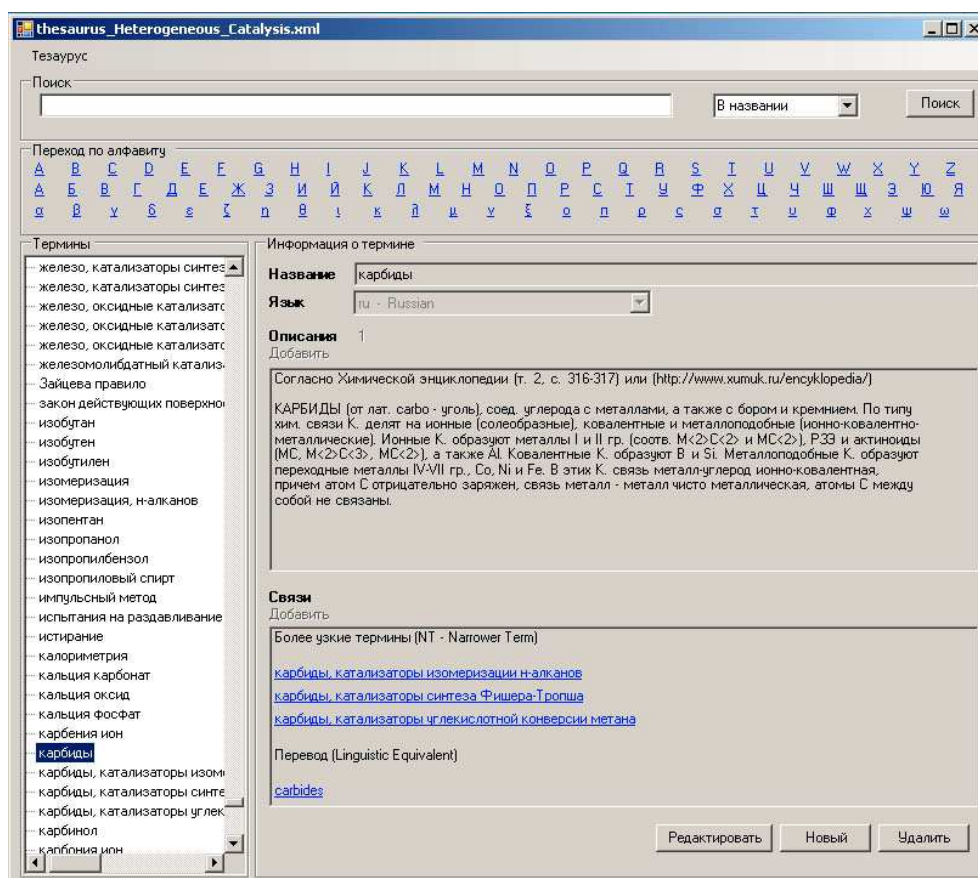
thesaurus_Heterogeneous_Catalysis.xml

Тезаурус

Поиск

В названии

Поиск

Переход по алфавиту

A B C D E F G H I J K L M N O P Q R S T U V W X Y Z

А Б В Г Д Е Ж З И Й К Л М Н О П Р С Т У Ф Х Ц Ч Ш Щ Э Ю Я

α β γ δ ε ζ η θ ι κ λ μ ν ξ ο π ρ ς σ τ υ φ χ ψ ω

Термины

железо, катализаторы синтез
железо, катализаторы синтез
железо, оксидные катализато
железо, оксидные катализато
железо, оксидные катализато
железомолибдатный катализ
Зайцева правило
закон действующих поверхно
изобутан
изобутен
изобутилен
изомеризация
изомеризация, н-алканов
изопентан
изопропанол
изопропилбензол
изопропиловый спирт
импульсный метод
испытания на раздавливание
истирание
калориметрия
кальция карбонат
кальция оксид
кальция фосфат
карбения ион
карбиды
карбиды, катализаторы изом
карбиды, катализаторы синте
карбиды, катализаторы углек
карбинол
карбония ион

Информация о термине

Название карбиды

Язык ru - Russian

Описания 1
Добавить

Согласно Химической энциклопедии (т. 2, с. 316-317) или (http://www.xumuk.ru/encyklopedia/)

КАРБИДЫ (от лат. carbo - уголь), соед. углерода с металлами, а также с бором и кремнием. По типу хим. связи К. делят на ионные (солеобразные), ковалентные и металлоподобные (ионно-ковалентно-металлические). Ионные К. образуют металлы I и II гр. (соотв. M<2>C<2> и MC<2>), РЗЭ и актиноиды (MC, M<2>C<3>, MC<2>), а также Al. Ковалентные К. образуют B и Si. Металлоподобные К. образуют переходные металлы IV-VII гр., Co, Ni и Fe. В этих К. связь металл-углерод ионно-ковалентная, причем атом C отрицательно заряжен, связь металл - металл чисто металлическая, атомы C между собой не связаны.

Связи
Добавить

Более узкие термины (NT - Narrower Term)

карбиды, катализаторы изомеризации н-алканов

карбиды, катализаторы синтеза Фишера-Тропша

карбиды, катализаторы углекислотной конверсии метана

Перевод (Linguistic Equivalent)

carbides

Редактировать Новый Удалить